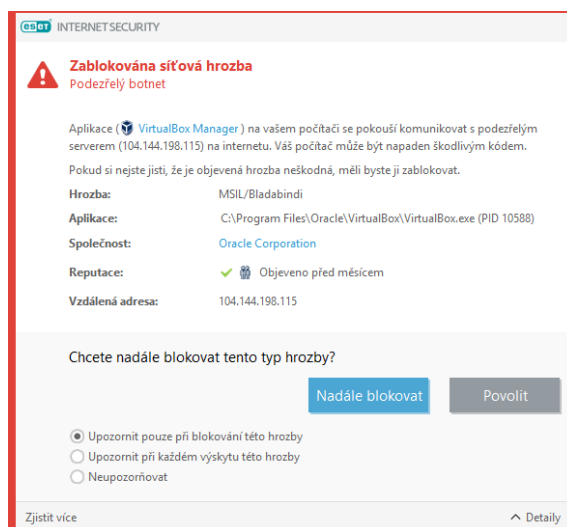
eset INTERNET SECURITY

Zablokována síťová hrozba
Podezřelý botnet

Aplikace ( VirtualBox Manager ) na vašem počítači se pokouší komunikovat s podezřelým serverem (104.144.198.115) na internetu. Váš počítač může být napaden škodlivým kódem.

Pokud si nejste jisti, že je objevená hrozba neškodná, měli byste ji zablokovat.

| | |
|---|---|
| Hrozba: | MSIL/Bladabindi |
| Aplikace: | C:\Program Files\Oracle\VirtualBox\VirtualBox.exe (PID 10588) |
| Společnost: | Oracle Corporation |
| Reputace: | Objeveno před měsícem |
| Vzdálená adresa: | 104.144.198.115 |

Chcete nadále blokovat tento typ hrozby?

Nadále blokovat
Povolit

Upozornit pouze při blokování této hrozby
Upozornit při každém výskytu této hrozby
Neupozorňovat

Zjistit více
Detaily